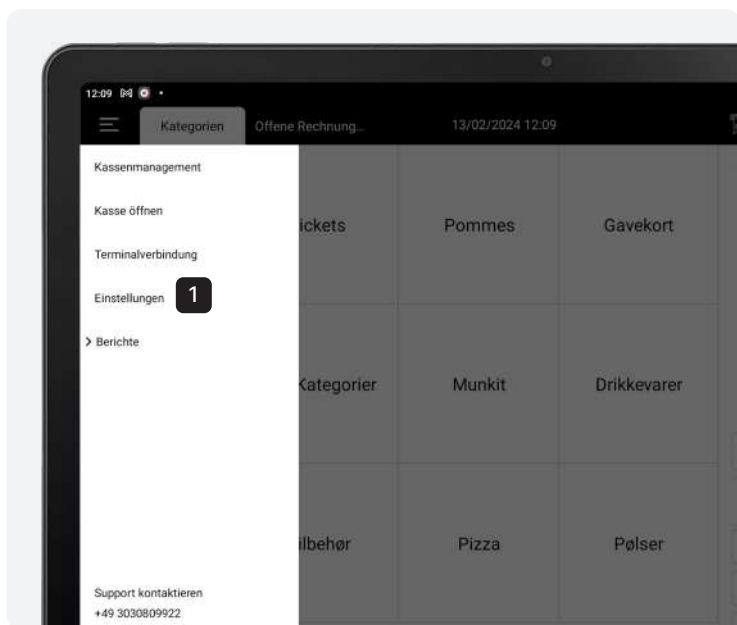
12:09

Kategorien Offene Rechnung... 13/02/2024 12:09

Kassenmanagement

Kasse öffnen

Terminalverbindung

Einstellungen 1

> Berichte

Support kontaktieren
+49 3030809922

ickets Pommes Gavekort

Kategorier Munkit Drikkevarer

ilbehør Pizza Pølser